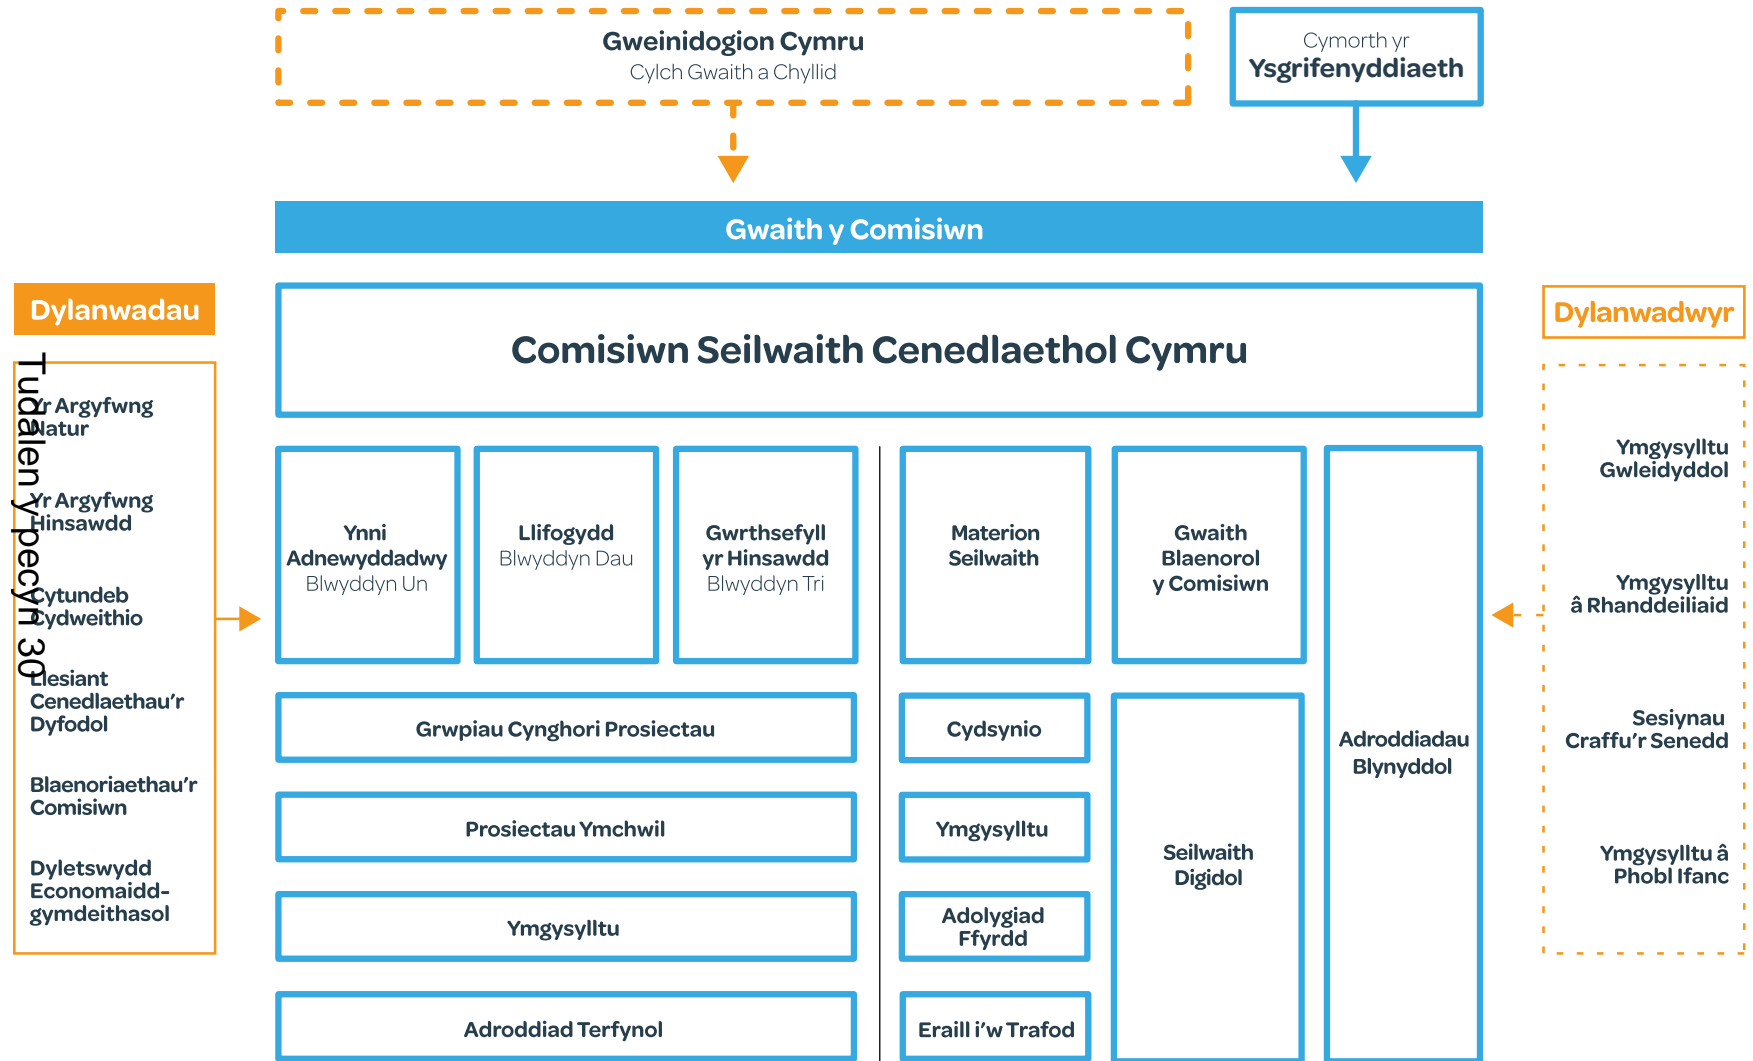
Gweinidogion Cymru
Cylch Gwaith a Chyllid

Cymorth yr
Ysgrifenyddiaeth

Gwaith y Comisiwn

Dylanwadau

Tudalen y pecyn 30

Yr Argyfwng Natur

Yr Argyfwng Hinsawdd

Cytundeb Cydweithio

Llesiant Cenedlaethau'r Dyfodol

Blaenoriaethau'r Comisiwn

Dyletswydd Economaidd-gymdeithasol

Comisiwn Seilwaith Cenedlaethol Cymru

Ynni Adnewyddadwy
Blwyddyn Un

Llifogydd
Blwyddyn Dau

Gwrthsefyll yr Hinsawdd
Blwyddyn Tri

Materion Seilwaith

Gwaith Blaenorol y Comisiwn

Adroddiadau Blynyddol

Grwpiau Cynghori Prosiectau

Prosiectau Ymchwil

Ymgysylltu

Adroddiad Terfynol

Cydsynio

Ymgysylltu

Adolygiad Ffyrdd

Eraill i'w Trafod

Seilwaith Digidol

Dylanwadwyr

Ymgysylltu Gwleidyddol

Ymgysylltu â Rhanddeiliaid

Sesiynau Craffu'r Senedd

Ymgysylltu â Phobl Ifanc